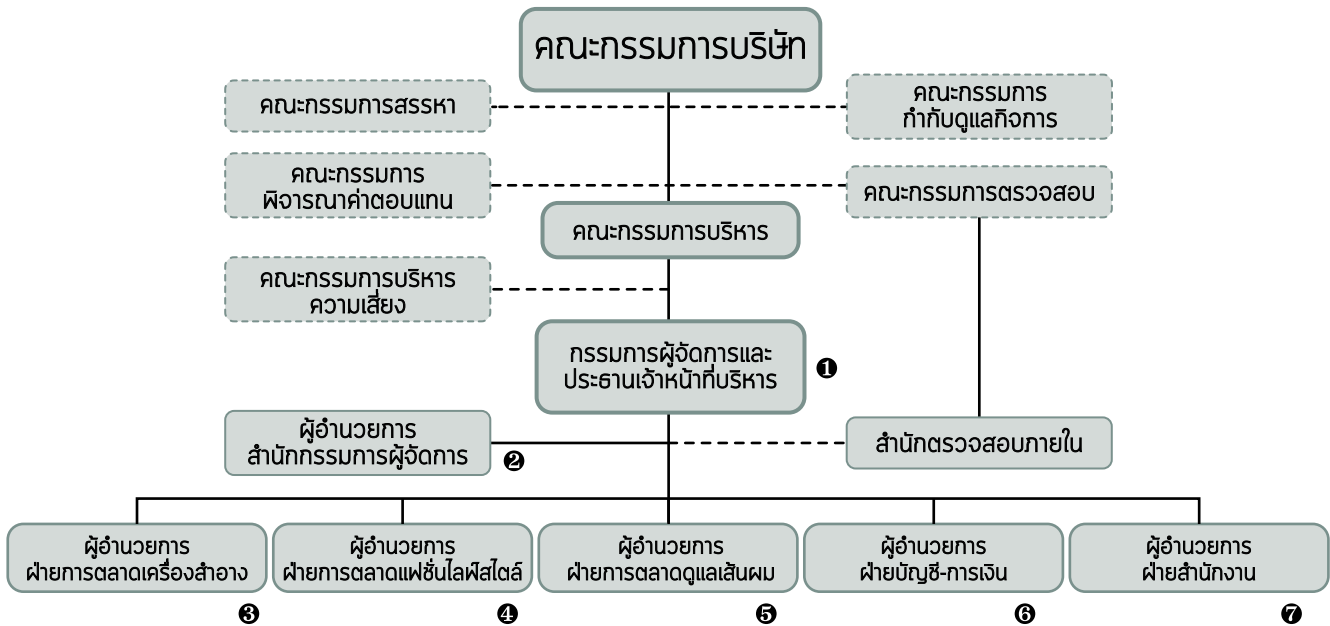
คณะกรรมการบริษัท

คณะกรรมการสรรหา

คณะกรรมการ กำกับดูแลกิจการ

คณะกรรมการ พิจารณาค่าตอบแทน

คณะกรรมการตรวจสอบ

คณะกรรมการบริหาร

คณะกรรมการบริหาร ความเสี่ยง

กรรมการผู้จัดการและ ประธานเจ้าหน้าที่บริหาร ❶

ผู้อำนวยการ สำนักกรรมการผู้จัดการ ❷

สำนักตรวจสอบภายใน

ผู้อำนวยการ ฝ่ายการตลาดเครื่องสำอาง ❸

ผู้อำนวยการ ฝ่ายการตลาดแฟชั่นไลฟ์สไตล์ ❹

ผู้อำนวยการ ฝ่ายการตลาดดูแลเส้นผม ❺

ผู้อำนวยการ ฝ่ายบัญชี-การเงิน ❻

ผู้อำนวยการ ฝ่ายสำนักงาน ❼